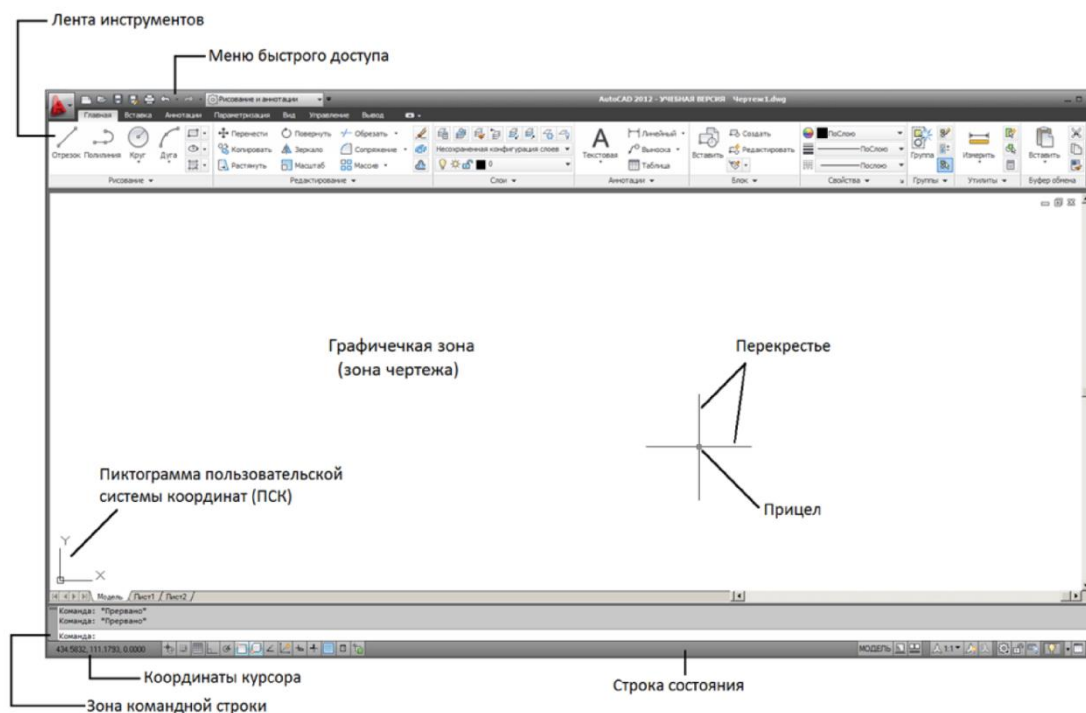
Лента инструментов

Меню быстрого доступа

Рисование и аннотации

AutoCAD 2012 - УЧЕБНАЯ ВЕРСИЯ Чертеж1.dwg

Главная Вставка Аннотации Параметризация Вид Управление Вывод

Отрезок Полилиния Круг Дуга

Перенести Повернуть Обрезать Копировать Зеркало Сопряжение Растянуть Масштаб Массив

Несохраненная конфигурация слоев

Текстовая Линейный Выноска Таблица

Вставить Создать Редактировать

ПоСлою ПоСлою ПоСлою

Группа Измерить Вставить

Рисование Редактирование Слои Аннотации Блок Свойства Группы Утилиты Буфер обмена

Графичечкая зона
(зона чертежа)

Перекрестье

Прицел

Пиктограмма пользовательской системы координат (ПСК)

Y

X

Модель Лист1 Лист2

Команда: *Прервано*
Команда: *Прервано*

Команда:

434.5832, 111.1793, 0.0000

МОДЕЛЬ

Координаты курсора

Строка состояния

Зона командной строки